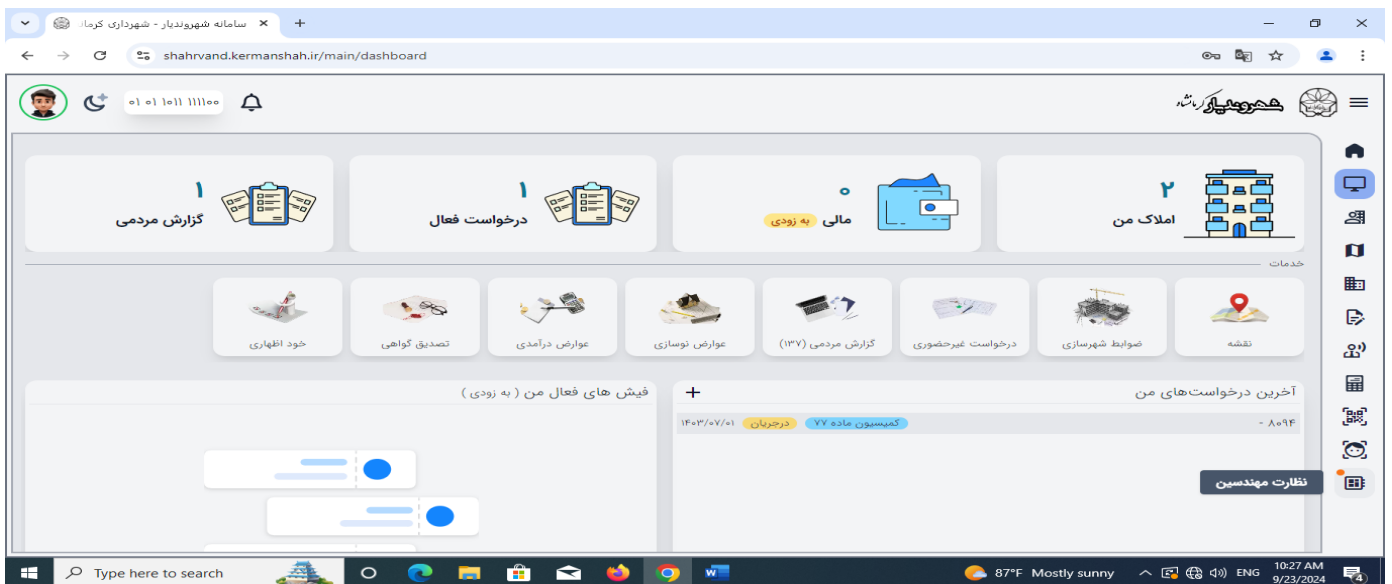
سامانه شهروندیار - شهرداری کرما

shahrvand.kermanshah.ir/main/dashboard

۰۱ ۰۱ ۱۰۱۱ ۱۱۱۱۰۰

شهروندیار کرمانشاه

۱
گزارش مردمی

۱
درخواست فعال

۰
مالی به زودی

۲
املاک من

خدمات

خود اظهاری

تصدیق گواهی

عوارض درآمدی

عوارض نوسازی

گزارش مردمی (۱۳۷)

درخواست غیرحضوری

ضوابط شهرسازی

نقشه

فیش های فعال من ( به زودی )

آخرین درخواست‌های من

+

- ۸۰۹۴ کمیسیون ماده ۷۷ درجریان ۱۴۰۳/۰۷/۰۱

نظارت مهندسین

Type here to search

87°F Mostly sunny

ENG

10:27 AM
9/23/2024

4